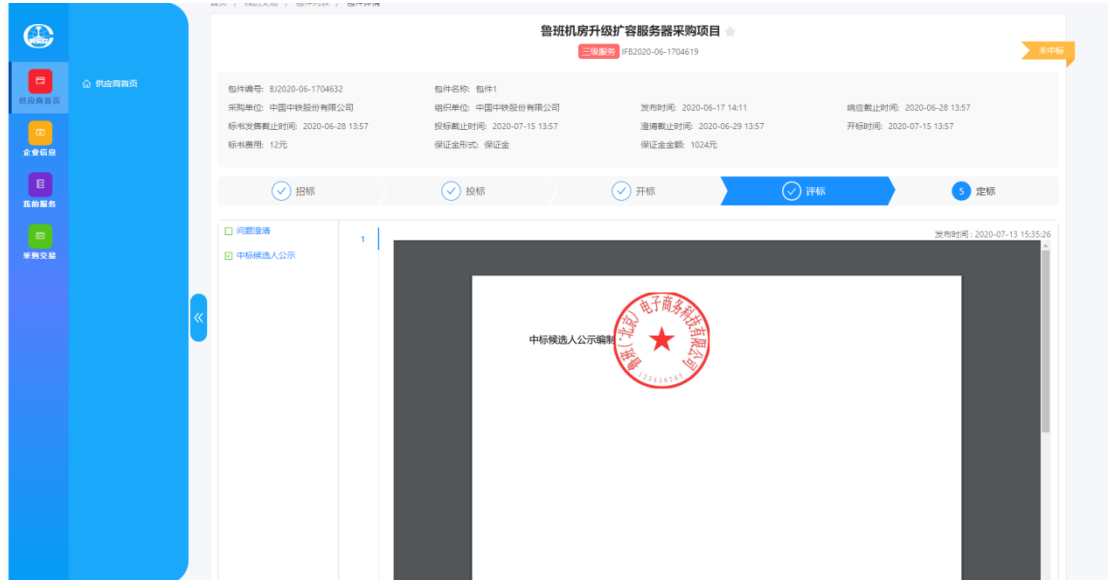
供应商首页
企业信息
我的服务
采购交易

供应商首页

鲁班机房升级扩容服务器采购项目
三级服务 IFB2020-06-1704619
未中标

包件编号：BJ2020-06-1704632
包件名称：包件1
采购单位：中国中铁股份有限公司
组织单位：中国中铁股份有限公司
发布时间：2020-06-17 14:11
响应截止时间：2020-06-28 13:57
标书发售截止时间：2020-06-28 13:57
投标截止时间：2020-07-15 13:57
澄清截止时间：2020-06-29 13:57
开标时间：2020-07-15 13:57
标书费用：12元
保证金形式：保证金
保证金金额：1024元

招标
投标
开标
评标
5 定标

问题澄清
中标候选人公示

1

发布时间：2020-07-13 15:35:26

中标候选人公示编制

（北京）电子商务科技有限公司